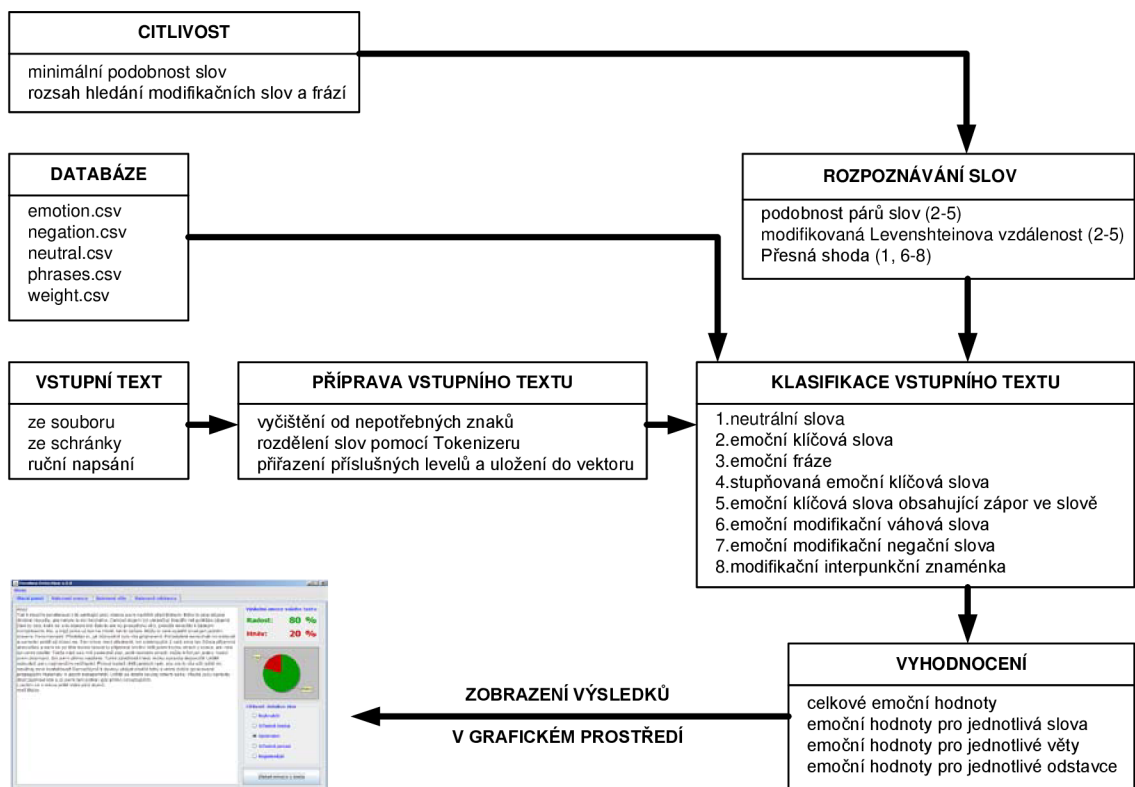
CITLIVOST

minimální podobnost slov
rozsah hledání modifikačních slov a frází

DATABÁZE

emotion.csv
negation.csv
neutral.csv
phrases.csv
weight.csv

ROZPOZNÁVÁNÍ SLOV

podobnost párů slov (2-5)
modifikovaná Levenshteinova vzdálenost (2-5)
Přesná shoda (1, 6-8)

VSTUPNÍ TEXT

ze souboru
ze schránky
ruční napsání

PŘÍPRAVA VSTUPNÍHO TEXTU

vyčištění od nepotřebných znaků
rozdělení slov pomocí Tokenizeru
přiřazení příslušných levelů a uložení do vektoru

KLASIFIKACE VSTUPNÍHO TEXTU

1.neutrální slova
2.emoční klíčová slova
3.emoční fráze
4.stupňovaná emoční klíčová slova
5.emoční klíčová slova obsahující zápor ve slově
6.emoční modifikační váhová slova
7.emoční modifikační negační slova
8.modifikační interpunkční znaménka

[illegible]

Radost: 80 %
Hněv: 20 %

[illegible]

VYHODNOCENÍ

celkové emoční hodnoty
emoční hodnoty pro jednotlivá slova
emoční hodnoty pro jednotlivé věty
emoční hodnoty pro jednotlivé odstavce

ZOBRAZENÍ VÝSLEDKŮ
V GRAFICKÉM PROSTŘEDÍ